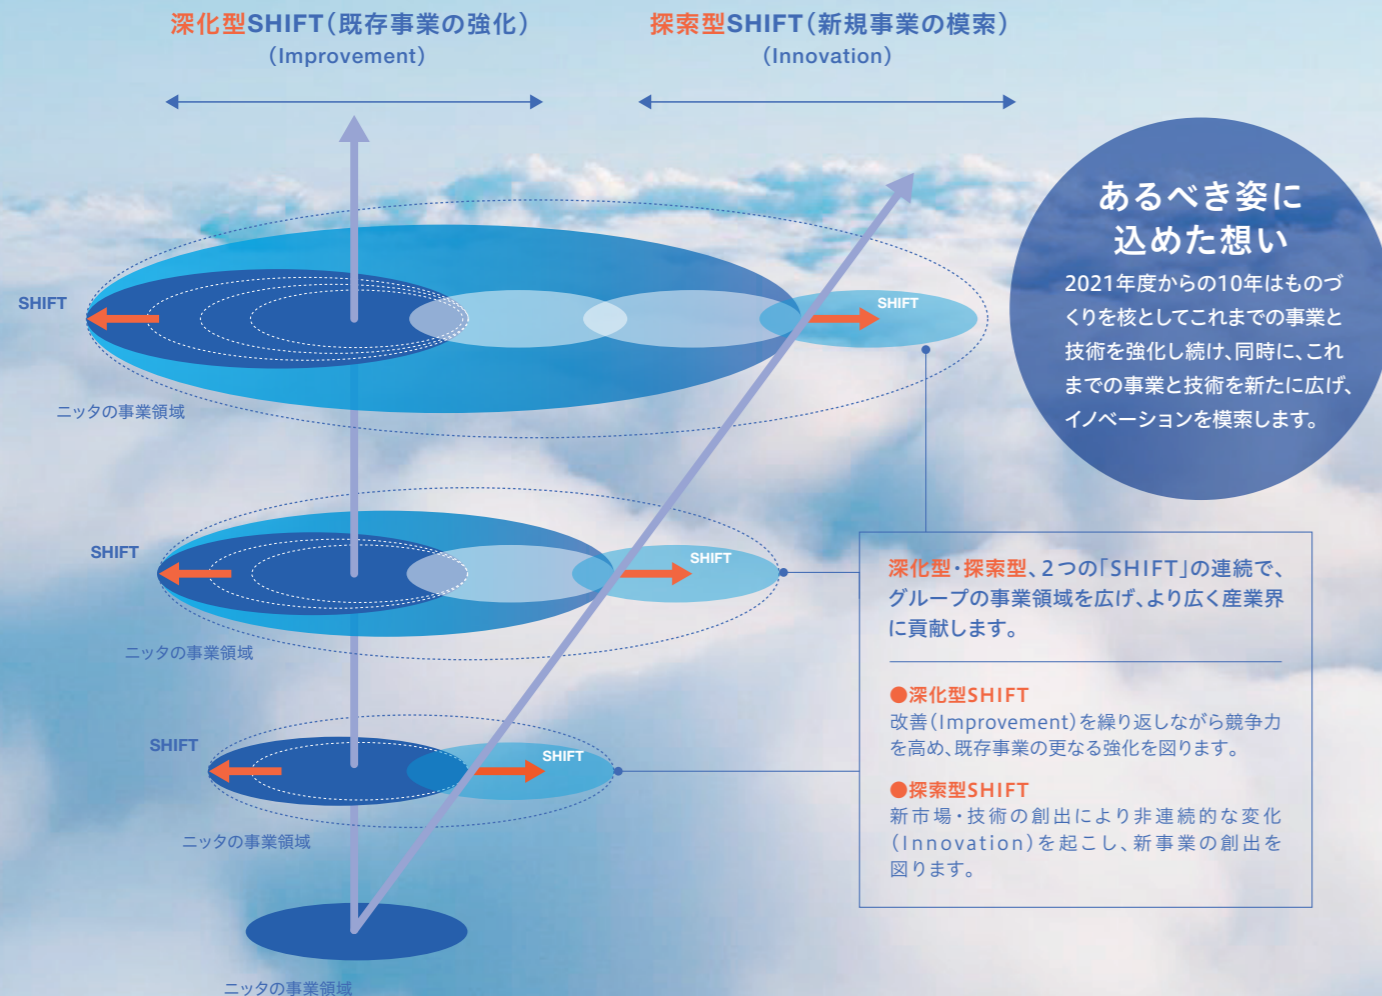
深化型SHIFT（既存事業の強化）
（Improvement）

探索型SHIFT（新規事業の模索）
（Innovation）

あるべき姿に込めた想い
2021年度からの10年はものづくりを核としてこれまでの事業と技術を強化し続け、同時に、これまでの事業と技術を新たに広げ、イノベーションを模索します。

SHIFT
SHIFT
ニッタの事業領域

SHIFT
SHIFT
ニッタの事業領域

SHIFT
SHIFT
ニッタの事業領域

ニッタの事業領域

深化型・探索型、2つの「SHIFT」の連続で、グループの事業領域を広げ、より広く産業界に貢献します。

●深化型SHIFT
改善（Improvement）を繰り返しながら競争力を高め、既存事業の更なる強化を図ります。

●探索型SHIFT
新市場・技術の創出により非連続的な変化（Innovation）を起こし、新事業の創出を図ります。